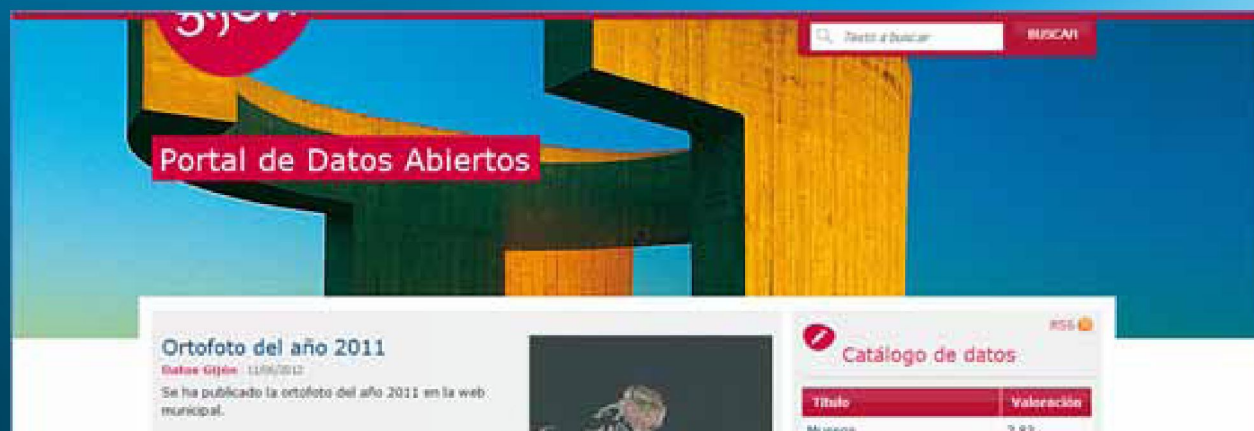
gijón

Texto a buscar

BUSCAR

Portal de Datos Abiertos

Ortofoto del año 2011

Datos Gijón · 11/06/2012

Se ha publicado la ortofoto del año 2011 en la web municipal.

RSS

Catálogo de datos

| Título | Valoración |
|---|---|
| Museos | 2.83 |